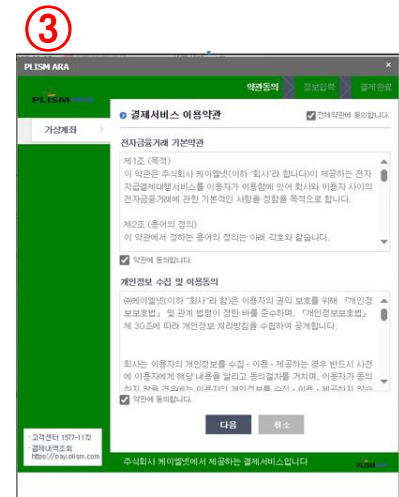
③

PLISM ARA

약관동의 정보입력 결제완료

PLISM

가상계좌 >

결제서비스 이용약관

전체 약관에 동의합니다.

전자금융거래 기본약관

제1조 (목적)
이 약관은 주식회사 케이엘넷(이하 '회사'라 합니다)이 제공하는 전자지급결제대행서비스를 이용자가 이용함에 있어 회사와 이용자 사이의 전자금융거래에 관한 기본적인 사항을 정함을 목적으로 합니다.

제2조 (용어의 정의)
이 약관에서 정하는 용어의 정의는 아래 각호와 같습니다.

약관에 동의합니다.

개인정보 수집 및 이용동의

㈜케이엘넷(이하 "회사"라 함)은 이용자의 권익 보호를 위해 「개인정보보호법」 및 관계 법령이 정한 바를 준수하며, 「개인정보보호법」 제 30조에 따라 개인정보 처리방침을 수립하여 공개합니다.

회사는 이용자의 개인정보를 수집 · 이용 · 제공하는 경우 반드시 사전에 이용자에게 해당 내용을 알리고 동의절차를 거치며, 이용자가 동의 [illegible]

약관에 동의합니다.

다음 취소

· 고객센터 1577-1172
결제내역조회
https://pay.plism.com

주식회사 케이엘넷에서 제공하는 결제서비스입니다

PLISM